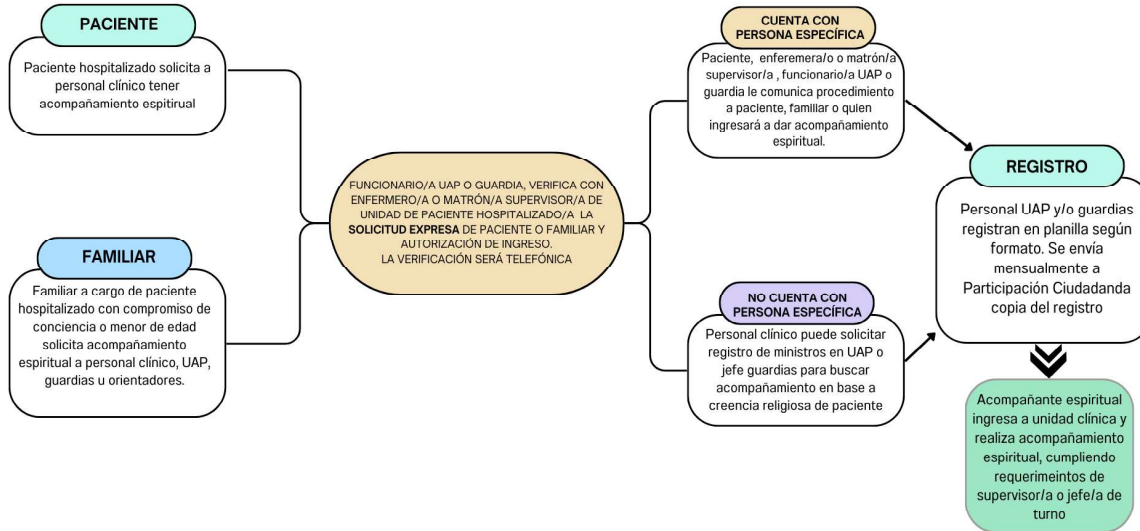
PACIENTE

Paciente hospitalizado solicita a personal clínico tener acompañamiento espitirual

FAMILIAR

Familiar a cargo de paciente hospitalizado con compromiso de conciencia o menor de edad solicita acompañamiento espiritual a personal clínico, UAP, guardias u orientadores.

FUNCIONARIO/A UAP O GUARDIA, VERIFICA CON ENFERMERO/A O MATRÓN/A SUPERVISOR/A DE UNIDAD DE PACIENTE HOSPITALIZADO/A LA SOLICITUD EXPRESA DE PACIENTE O FAMILIAR Y AUTORIZACIÓN DE INGRESO. LA VERIFICACIÓN SERÁ TELEFÓNICA

CUENTA CON PERSONA ESPECÍFICA

Paciente, enferemera/o o matrón/a supervisor/a , funcionario/a UAP o guardia le comunica procedimiento a paciente, familiar o quien ingresará a dar acompañamiento espiritual.

NO CUENTA CON PERSONA ESPECÍFICA

Personal clínico puede solicitar registro de ministros en UAP o jefe guardias para buscar acompañamiento en base a creencia religiosa de paciente

REGISTRO

Personal UAP y/o guardias registran en planilla según formato. Se envía mensualmente a Participación Ciudadanda copia del registro

Acompañante espiritual ingresa a unidad clínica y realiza acompañamiento espiritual, cumpliendo requerimeintos de supervisor/a o jefe/a de turno